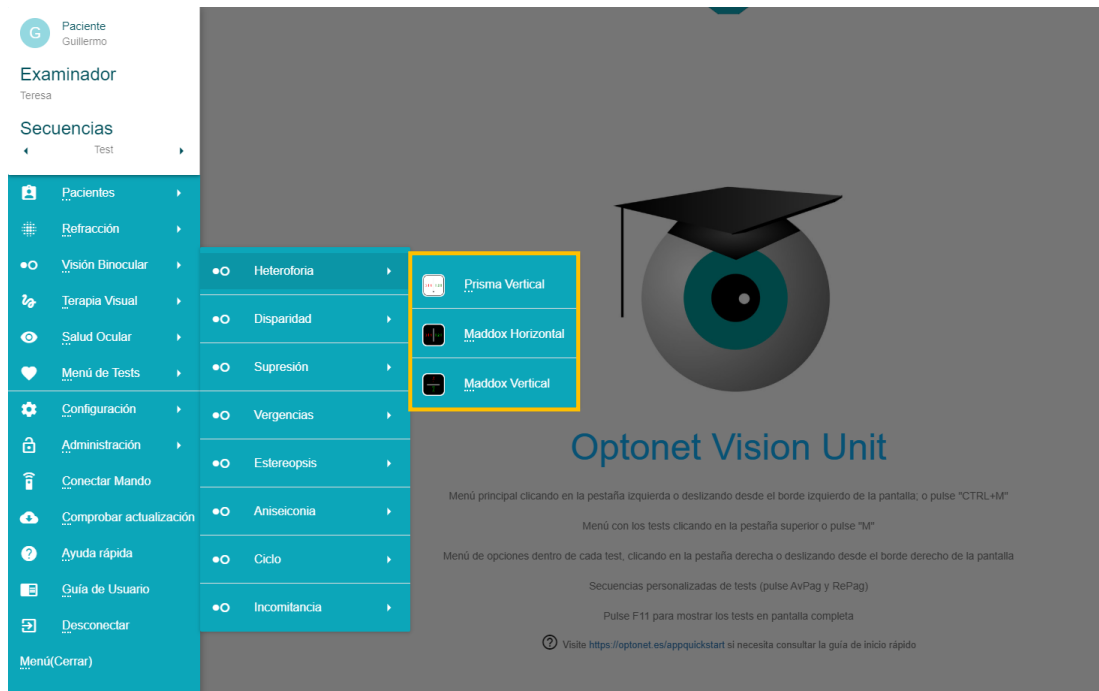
G Paciente
Guillermo

Examinador
Teresa

Secuencias
Test

Pacientes
Refracción
Visión Binocular
Terapia Visual
Salud Ocular
Menú de Tests
Configuración
Administración
Conectar Mando
Comprobar actualización
Ayuda rápida
Guía de Usuario
Desconectar
Menú(Cerrar)

Heteroforia
Disparidad
Supresión
Vergencias
Estereopsis
Aniseiconia
Ciclo
Incomitancia

Prisma Vertical
Maddox Horizontal
Maddox Vertical

Optonet Vision Unit

Menú principal clicando en la pestaña izquierda o deslizando desde el borde izquierdo de la pantalla; o pulse "CTRL+M"

Menú con los tests clicando en la pestaña superior o pulse "M"

Menú de opciones dentro de cada test, clicando en la pestaña derecha o deslizando desde el borde derecho de la pantalla

Secuencias personalizadas de tests (pulse AvPag y RePag)

Pulse F11 para mostrar los tests en pantalla completa

Visite https://optonet.es/appquickstart si necesita consultar la guía de inicio rápido